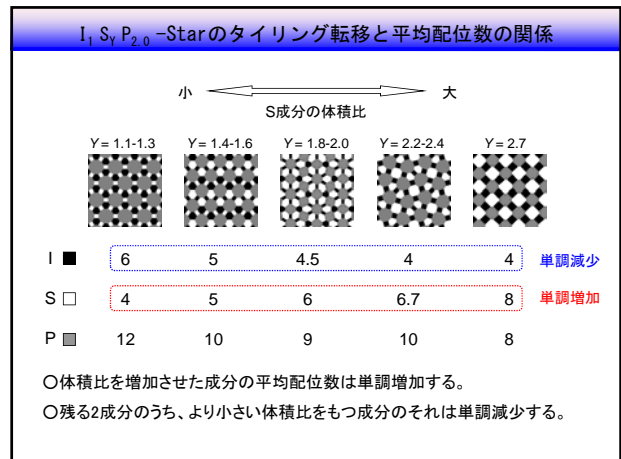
$I_1 S_Y P_{2.0}$ -Starのタイリング転移と平均配位数の関係

小 大

S成分の体積比

$Y$ = 1.1-1.3 $Y$ = 1.4-1.6 $Y$ = 1.8-2.0 $Y$ = 2.2-2.4 $Y$ = 2.7

| | | | | | | |
|---|---|---|---|---|---|---|
| I ■ | 6 | 5 | 4.5 | 4 | 4 | 単調減少 |
| S □ | 4 | 5 | 6 | 6.7 | 8 | 単調増加 |
| P ■ | 12 | 10 | 9 | 10 | 8 | |

○体積比を増加させた成分の平均配位数は単調増加する。

○残る2成分のうち、より小さい体積比をもつ成分のそれは単調減少する。